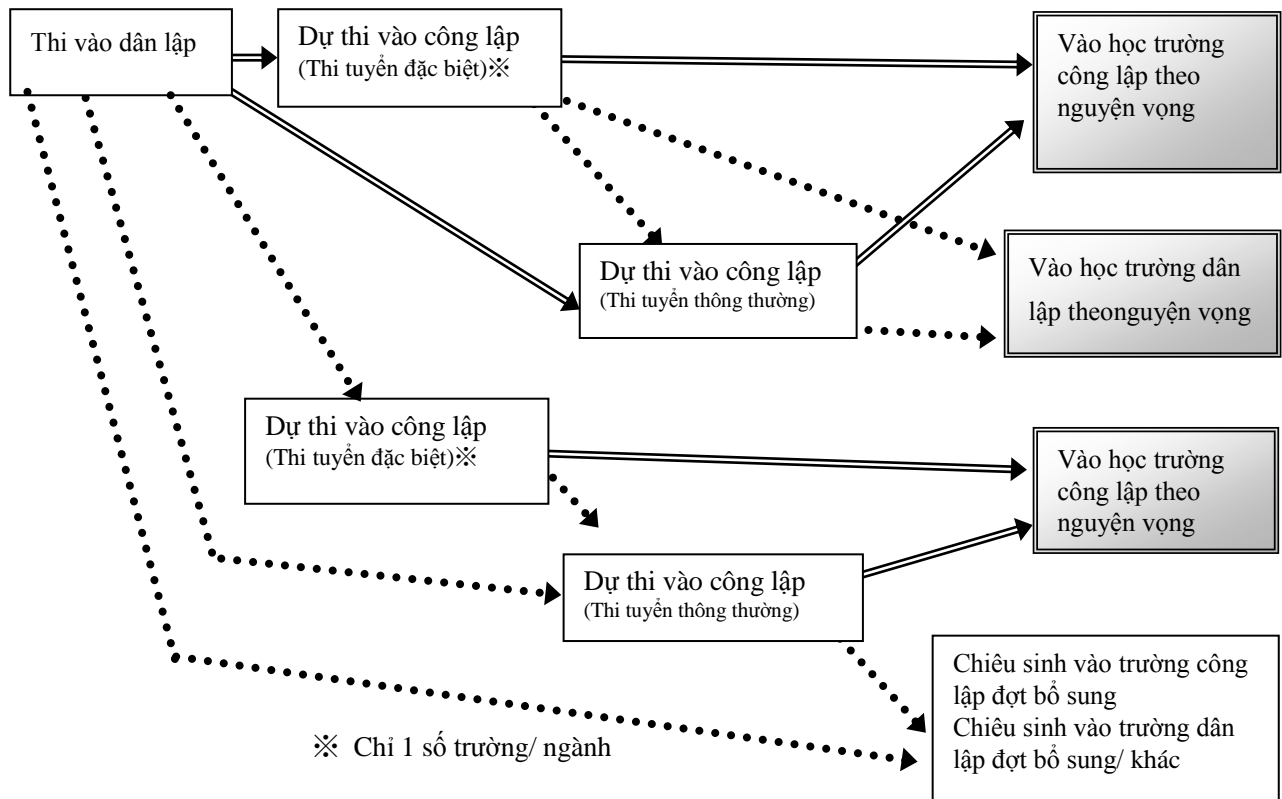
Thi vào dân lập

Dự thi vào công lập
(Thi tuyển đặc biệt)※

Vào học trường công lập theo nguyện vọng

Dự thi vào công lập
(Thi tuyển thông thường)

Vào học trường dân lập theonguyện vọng

Dự thi vào công lập
(Thi tuyển đặc biệt)※

Vào học trường công lập theo nguyện vọng

Dự thi vào công lập
(Thi tuyển thông thường)

Chiêu sinh vào trường công lập đợt bổ sung
Chiêu sinh vào trường dân lập đợt bổ sung/ khác

※ Chỉ 1 số trường/ ngành